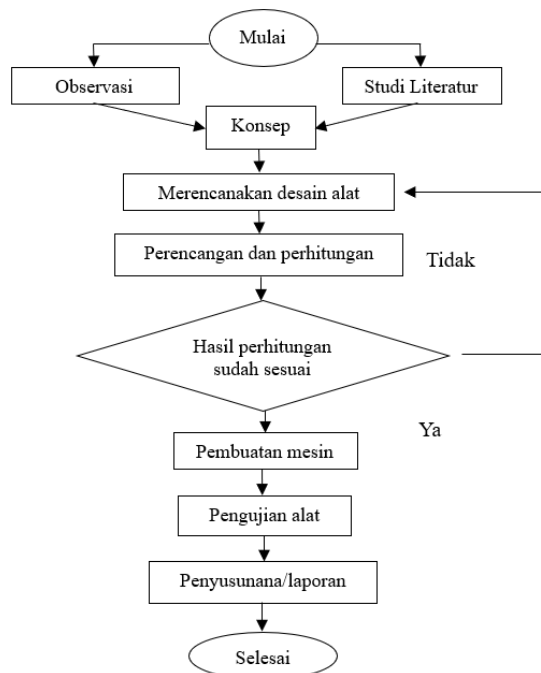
Mulai

Observasi

Studi Literatur

Konsep

Merencanakan desain alat

Perencangan dan perhitungan

Tidak

Hasil perhitungan sudah sesuai

Ya

Pembuatan mesin

Pengujian alat

Penyusunana/laporan

Selesai